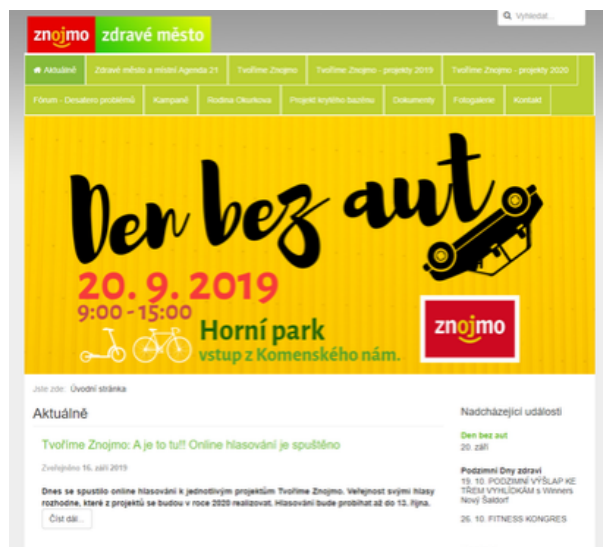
Vyhledat...

znojmo zdravé město

Aktuálně | Zdravé město a místní Agenda 21 | Tvoříme Znojmo | Tvoříme Znojmo - projekty 2019 | Tvoříme Znojmo - projekty 2020

Fórum - Desatero problémů | Kampaně | Rodina Okurkova | Projekt krytého bazénu | Dokumenty | Fotogalerie | Kontakt

Den bez aut

20. 9. 2019

9:00 - 15:00

Horní park

vstup z Komenského nám.

znojmo

Jste zde: Úvodní stránka

Aktuálně

Tvoříme Znojmo: A je to tu!! Online hlasování je spuštěno

Zveřejněno 16. září 2019

Dnes se spustilo online hlasování k jednotlivým projektům Tvoříme Znojmo. Veřejnost svými hlasy rozhodne, které z projektů se budou v roce 2020 realizovat. Hlasování bude probíhat až do 13. října.

Číst dál...

Nadcházející události

Den bez aut
20. září

Podzimní Dny zdraví
19. 10. PODZIMNÍ VÝŠLAP KE TŘEM VYHLÍDKÁM s Winners Nový Šaldorf

26. 10. FITNESS KONGRES